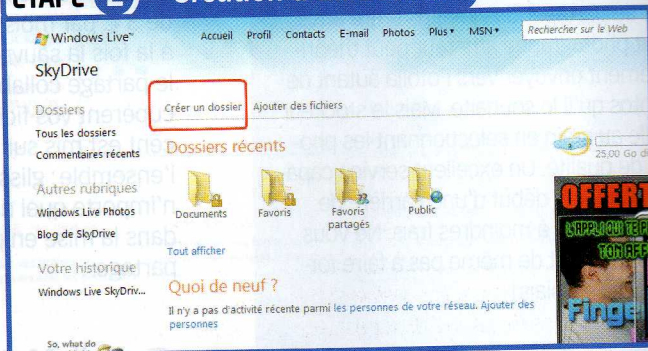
ETAPE 2 Création

Windows Live™ Accueil Profil Contacts E-mail Photos Plus ▾ MSN ▾ Rechercher sur le Web

SkyDrive

Dossiers
Tous les dossiers
Commentaires récents

Autres rubriques
Windows Live Photos
Blog de SkyDrive

Votre historique
Windows Live SkyDriv...

So, what do

Créer un dossier Ajouter des fichiers

Dossiers récents

Documents Favoris Favoris partagés Public

Tout afficher

Quoi de neuf ?

Il n'y a pas d'activité récente parmi les personnes de votre réseau. Ajouter des personnes

25,00 Go di

OFFERT

Finge